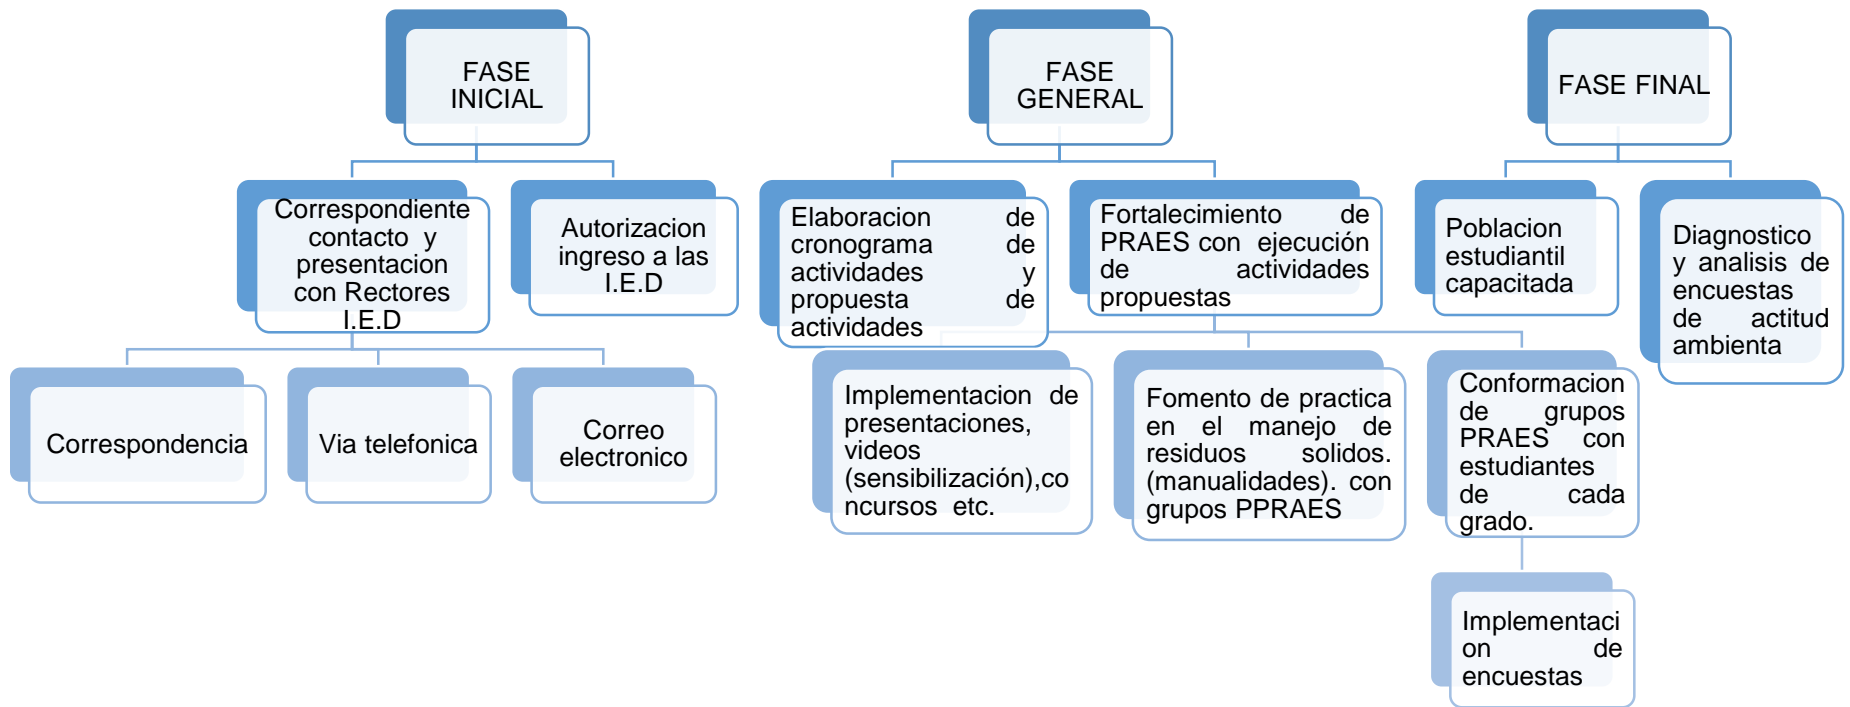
FASE INICIAL

Correspondiente contacto y presentacion con Rectores I.E.D

Autorizacion ingreso a las I.E.D

Correspondencia

Via telefonica

Correo electronico

FASE GENERAL

Elaboracion de cronograma de actividades y propuesta de actividades

Fortalecimiento de PRAES con ejecución de actividades propuestas

Implementacion de presentaciones, videos (sensibilización),concursos etc.

Fomento de practica en el manejo de residuos solidos. (manualidades). con grupos PPRAES

Conformacion de grupos PRAES con estudiantes de cada grado.

Implementacion de encuestas

FASE FINAL

Poblacion estudiantil capacitada

Diagnostico y analisis de encuestas de actitud ambienta